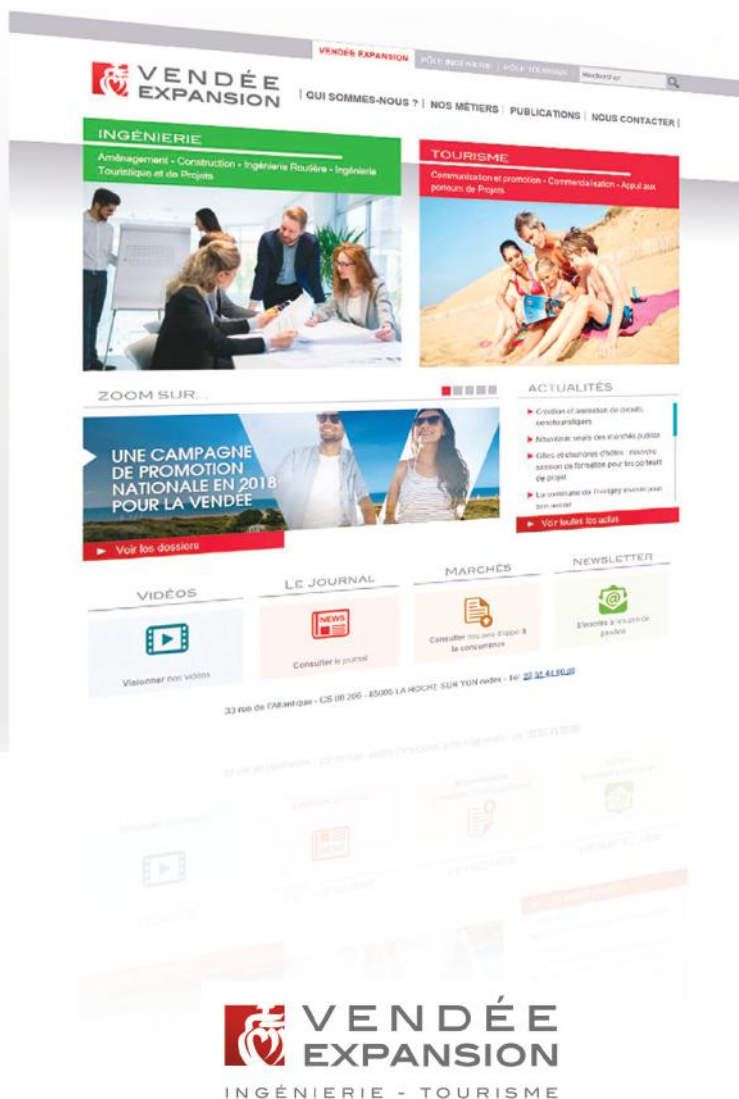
VENDÉE EXPANSION | PÔLE INGÉNIERIE | PÔLE TOURISME | Rechercher

VENDÉE EXPANSION

| QUI SOMMES-NOUS ? | NOS MÉTIERS | PUBLICATIONS | NOUS CONTACTER |

INGÉNIERIE

Aménagement - Construction - Ingénierie Routière - Ingénierie Touristique et de Projets

TOURISME

Communication et promotion - Commercialisation - Appui aux porteurs de Projets

ZOOM SUR...

UNE CAMPAGNE DE PROMOTION NATIONALE EN 2018 POUR LA VENDÉE

Voir les dossiers

ACTUALITÉS

Création et animation de circuits oenotouristiques

Nouveaux seuils des marchés publics

Gîtes et chambres d'hôtes : nouvelle session de formation pour les porteurs de projet

La commune de Thorigny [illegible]

Voir toutes les actus

VIDÉOS

Visionner nos vidéos

LE JOURNAL

NEWS

Consulter le journal

MARCHÉS

Consulter nos avis d'appel à la concurrence

NEWSLETTER

S'inscrire à la newsletter

33 rue de l'Atlantique - CS 80 206 - 85005 LA ROCHE SUR YON cedex - tel. 02 51 44 90 00

VENDÉE EXPANSION

INGÉNIERIE - TOURISME